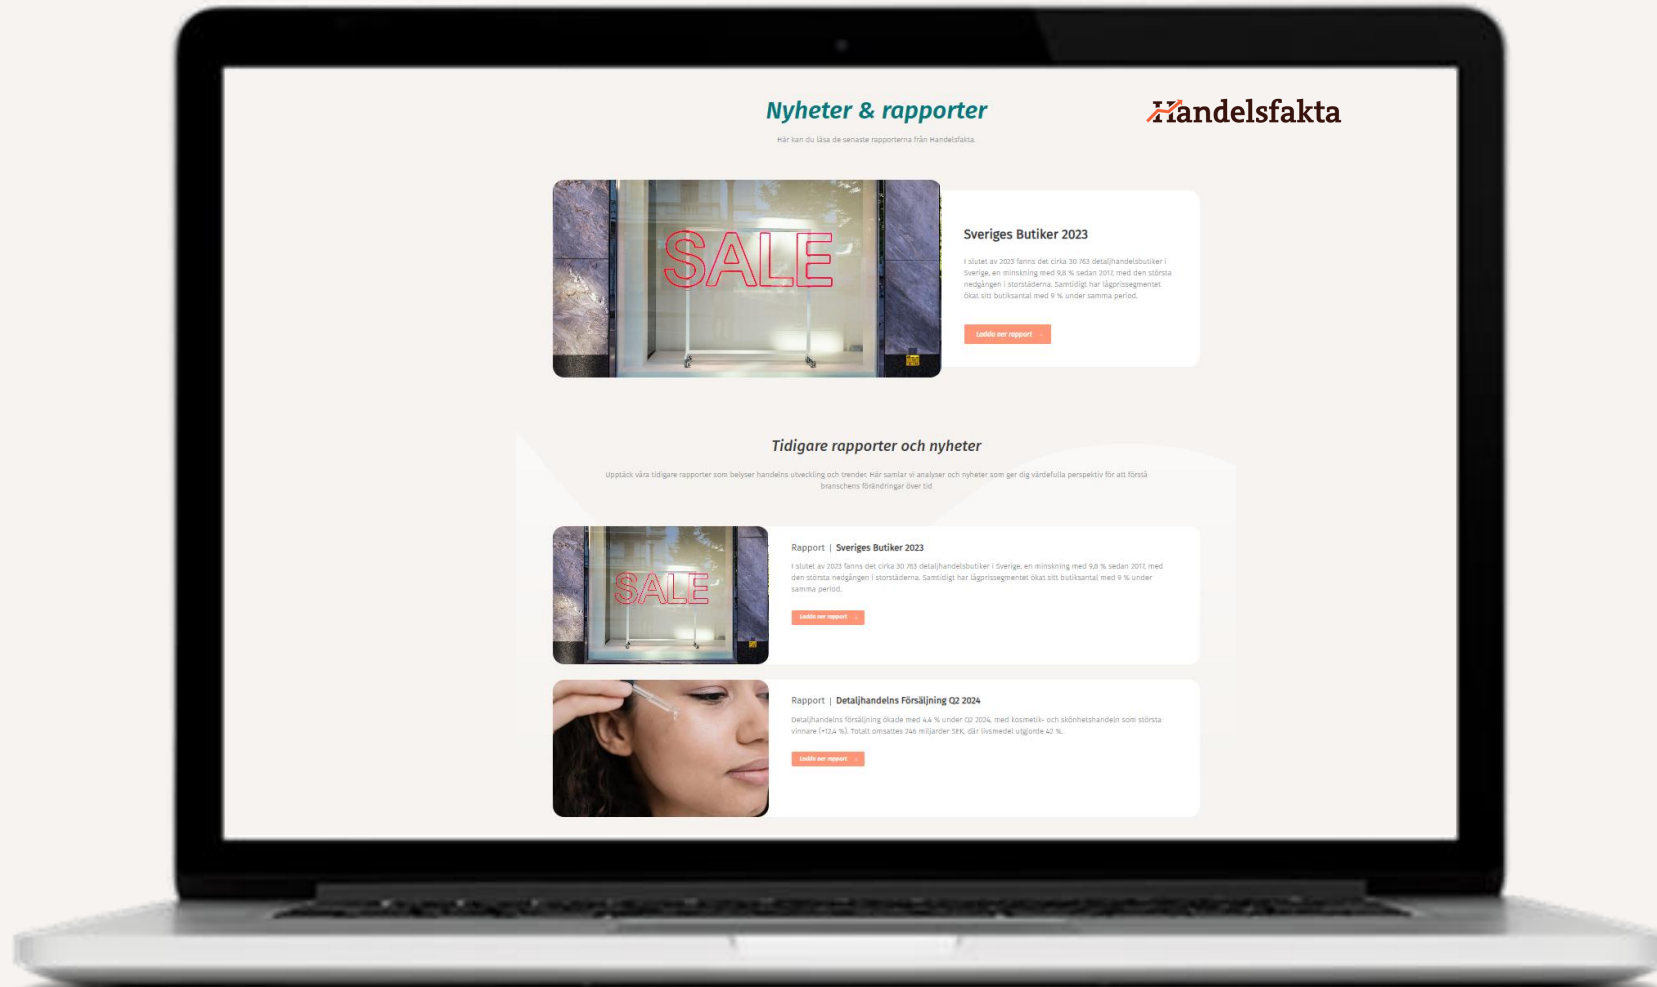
Nyheter & rapporter

Handelsfakta

Här kan du läsa de senaste rapporterna från Handelsfakta.

SALE

Sveriges Butiker 2023

I slutet av 2023 fanns det cirka 30 763 detaljhandelsbutiker i Sverige, en minskning med 9,8 % sedan 2017, med den största nedgången i storstäderna. Samtidigt har lågprissegmentet ökat sitt butiksantal med 9 % under samma period.

Ladda ner rapport

Tidigare rapporter och nyheter

Upptäck våra tidigare rapporter som belyser handelns utveckling och trender. Här samlar vi analyser och nyheter som ger dig värdefulla perspektiv för att förstå branschens förändringar över tid

SALE

Rapport | Sveriges Butiker 2023

I slutet av 2023 fanns det cirka 30 763 detaljhandelsbutiker i Sverige, en minskning med 9,8 % sedan 2017, med den största nedgången i storstäderna. Samtidigt har lågprissegmentet ökat sitt butiksantal med 9 % under samma period.

Ladda ner rapport

Rapport | Detaljhandelns Försäljning Q2 2024

Detaljhandelns försäljning ökade med 4,4 % under Q2 2024, med kosmetik- och skönhetshandeln som största vinnare (+12,4 %). Totalt omsattes 246 miljarder SEK, där livsmedel utgjorde 42 %.

Ladda ner rapport